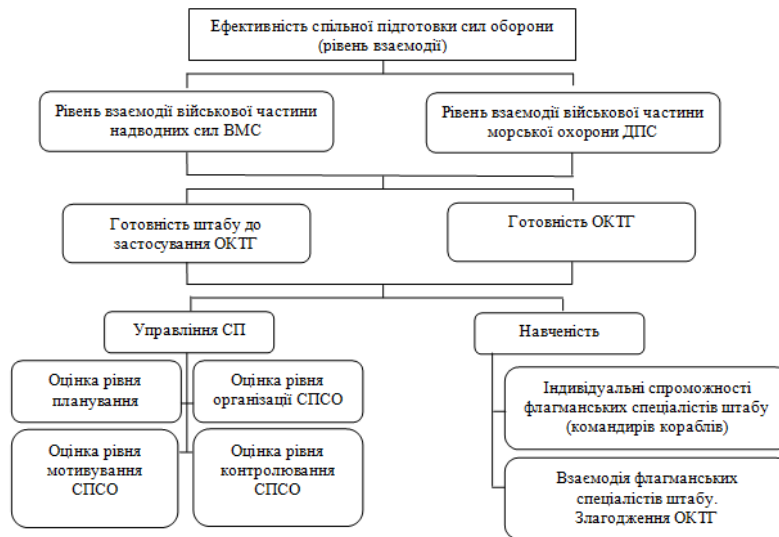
Ефективність спільної підготовки сил оборони (рівень взаємодії)

Рівень взаємодії військової частини надводних сил ВМС

Рівень взаємодії військової частини морської охорони ДПС

Готовність штабу до застосування ОКТГ

Готовність ОКТГ

Управління СП

Навченість

Оцінка рівня планування

Оцінка рівня організації СПСО

Оцінка рівня мотивування СПСО

Оцінка рівня контролювання СПСО

Індивідуальні спроможності флагманських спеціалістів штабу (командирів кораблів)

Взаємодія флагманських спеціалістів штабу. Злагодження ОКТГ